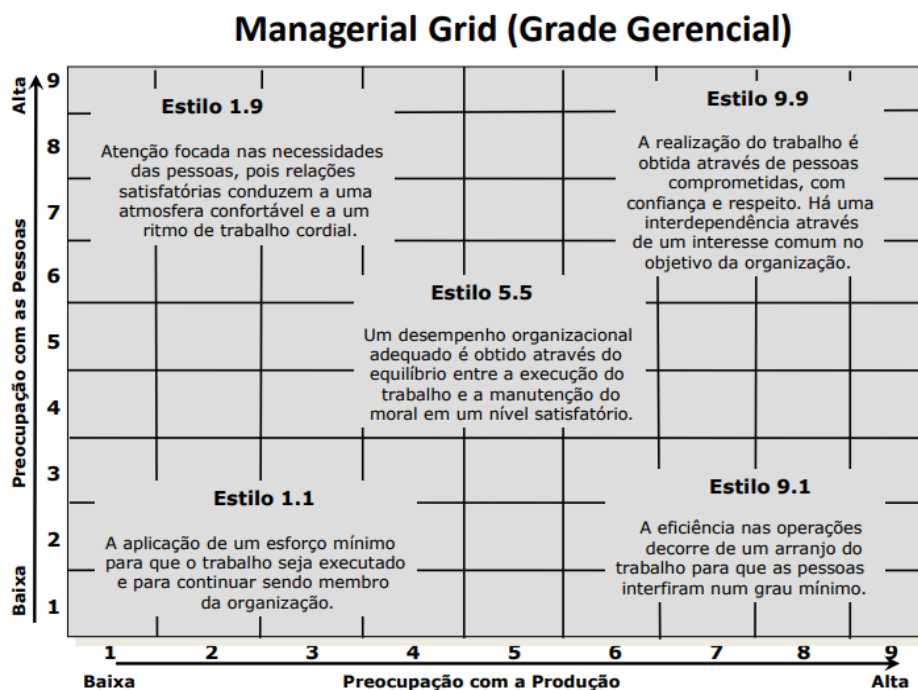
Managerial Grid (Grade Gerencial)

Alta

9
8
7
6
5
4
3
2
1

Preocupação com as Pessoas

Baixa

Estilo 1.9

Atenção focada nas necessidades das pessoas, pois relações satisfatórias conduzem a uma atmosfera confortável e a um ritmo de trabalho cordial.

Estilo 9.9

A realização do trabalho é obtida através de pessoas comprometidas, com confiança e respeito. Há uma interdependência através de um interesse comum no objetivo da organização.

Estilo 5.5

Um desempenho organizacional adequado é obtido através do equilíbrio entre a execução do trabalho e a manutenção do moral em um nível satisfatório.

Estilo 1.1

A aplicação de um esforço mínimo para que o trabalho seja executado e para continuar sendo membro da organização.

Estilo 9.1

A eficiência nas operações decorre de um arranjo do trabalho para que as pessoas interfiram num grau mínimo.

1 2 3 4 5 6 7 8 9

Baixa

Preocupação com a Produção

Alta